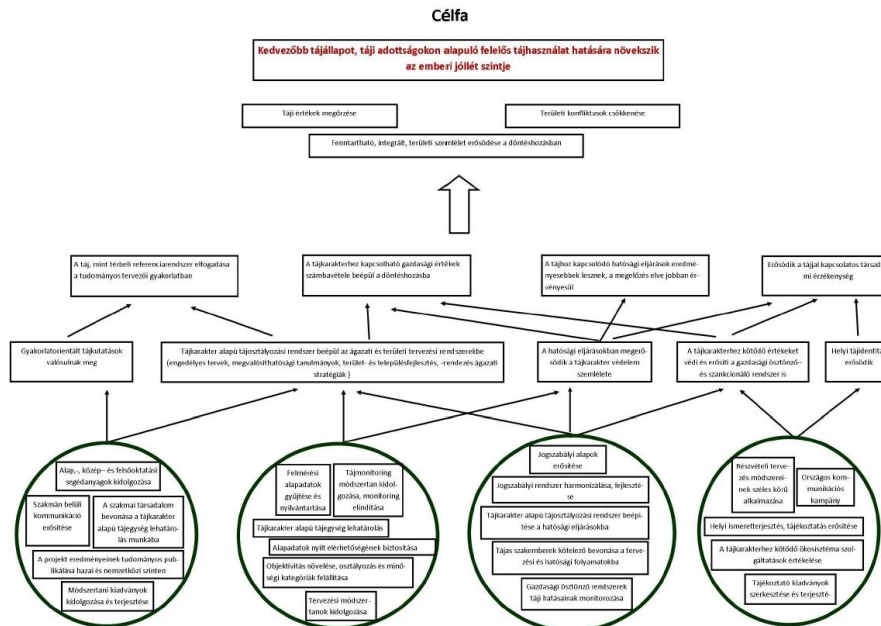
Célfa

Kedvezőbb tájállapot, táji adottságokon alapuló felelős tájhasználat hatására növekszik az emberi jóllét szintje

Táji értékek megőrzése

Területi konfliktusok csökkenése

Fenntartható, integrált, területi szemlélet erősödése a döntéshozásban

A táj, mint térbeli referenciarendszer elfogadása a tudományos tervezői gyakorlatban

A tájkarakterhez kapcsolható gazdasági értékek számbavétele beépül a döntéshozásba

A tájhoz kapcsolódó hatósági eljárások eredményesebbek lesznek, a megelőzés elve jobban érvényesül

Erősödik a tájjal kapcsolatos társad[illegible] mi érzékenység

Gyakorlatorientált tájkutatások valósulnak meg

Tájkarakter alapú tájosztályozási rendszer beépül az ágazati és területi tervezési rendszerekbe (engedélyes tervek, megvalósíthatósági tanulmányok, terület- és településfejlesztés, -rendezés ágazati stratégiák )

A hatósági eljárásokban megerősödik a tájkarakter védelem szemlélete

A tájkarakterhez kötődő értékeket védi és erősíti a gazdasági ösztönző- és szankcionáló rendszer is

Helyi tájidentit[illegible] erősödik

Alap-, közép- és felsőoktatási segédanyagok kidolgozása

Szakmán belüli kommunikáció erősítése

A szakmai társadalom bevonása a tájkarakter alapú tájegység lehatárolás munkába

A projekt eredményeinek tudományos publikálása hazai és nemzetközi szinten

Módszertani kiadványok kidolgozása és terjesztése

Felmérési alapadatok gyűjtése és nyilvántartása

Tájmonitoring módszertan kidolgozása, monitoring elindítása

Tájkarakter alapú tájegység lehatárolás

Alapadatok nyílt elérhetőségének biztosítása

Objektivitás növelése, osztályozás és minőségi kategóriák felállítása

Tervezési módszertanok kidolgozása

Jogszabályi alapok erősítése

Jogszabályi rendszer harmonizálása, fejlesztése

Tájkarakter alapú tájosztályozási rendszer beépítése a hatósági eljárásokba

Tájas szakemberek kötelező bevonása a tervezési és hatósági folyamatokba

Gazdasági ösztönző rendszerek táji hatásainak monitorozása

Részvételi tervezés módszereinek széles körű alkalmazása

Országos kommunikációs kampány

Helyi ismeretterjesztés, tájékoztatás erősítése

A tájkarakterhez kötődő ökoszisztéma szolgáltatások értékelése

Tájékoztató kiadványok szerkesztése és terjeszté-